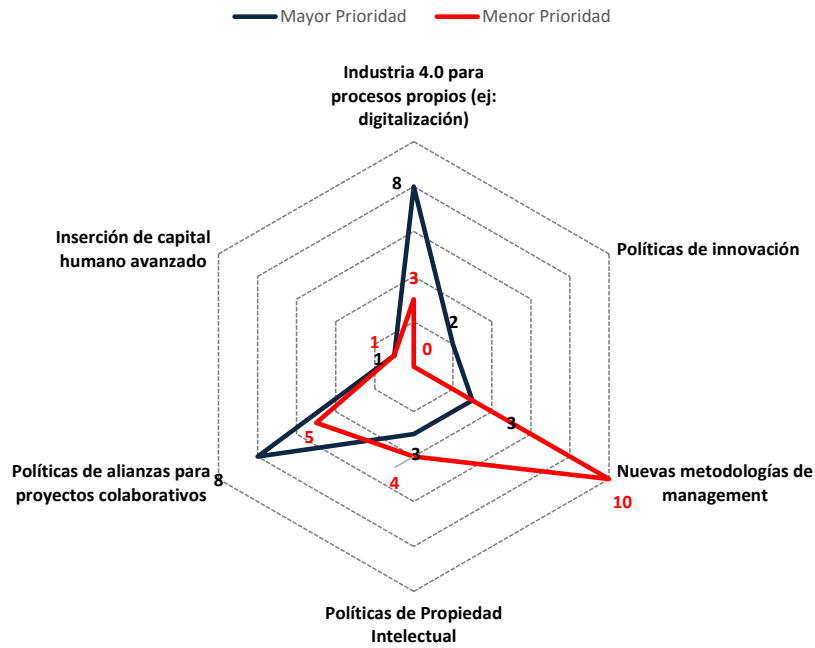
Mayor Prioridad
Menor Prioridad

Industria 4.0 para procesos propios (ej: digitalización)

Políticas de innovación

Nuevas metodologías de management

Políticas de Propiedad Intelectual

Políticas de alianzas para proyectos colaborativos

Inserción de capital humano avanzado

8
3
2
0
3
10
3
4
5
8
1
1